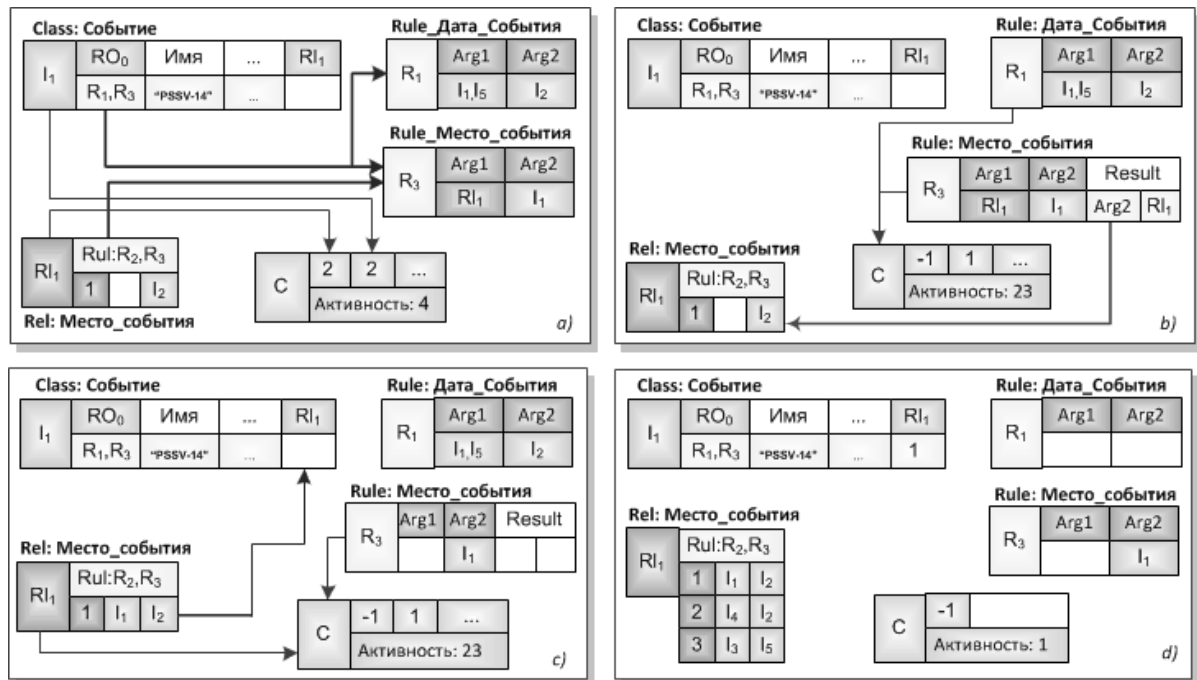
Class: Событие

| $I_1$ | $RO_0$ | Имя | ... | $Rl_1$ |
|---|---|---|---|---|
| | $R_1,R_3$ | "PSSV-14" | ... | |

Rule_Дата_События

| $R_1$ | Arg1 | Arg2 |
|---|---|---|
| | $I_1,I_5$ | $I_2$ |

Rule_Место_события

| $R_3$ | Arg1 | Arg2 |
|---|---|---|
| | $Rl_1$ | $I_1$ |

| $Rl_1$ | Rul:$R_2$,$R_3$ | | |
|---|---|---|---|
| | 1 | | $I_2$ |

Rel: Место_события

| C | 2 | 2 | ... |
|---|---|---|---|
| | Активность: 4 | | |

a)

Class: Событие

| $I_1$ | $RO_0$ | Имя | ... | $Rl_1$ |
|---|---|---|---|---|
| | $R_1,R_3$ | "PSSV-14" | ... | |

Rule: Дата_События

| $R_1$ | Arg1 | Arg2 |
|---|---|---|
| | $I_1,I_5$ | $I_2$ |

Rule: Место_события

| $R_3$ | Arg1 | Arg2 | Result | |
|---|---|---|---|---|
| | $Rl_1$ | $I_1$ | Arg2 | $Rl_1$ |

Rel: Место_события

| $Rl_1$ | Rul:$R_2$,$R_3$ | | |
|---|---|---|---|
| | 1 | | $I_2$ |

| C | -1 | 1 | ... |
|---|---|---|---|
| | Активность: 23 | | |

b)

Class: Событие

| $I_1$ | $RO_0$ | Имя | ... | $Rl_1$ |
|---|---|---|---|---|
| | $R_1,R_3$ | "PSSV-14" | ... | |

Rule: Дата_События

| $R_1$ | Arg1 | Arg2 |
|---|---|---|
| | $I_1,I_5$ | $I_2$ |

Rule: Место_события

| $R_3$ | Arg1 | Arg2 | Result | |
|---|---|---|---|---|
| | | $I_1$ | | |

Rel: Место_события

| $Rl_1$ | Rul:$R_2$,$R_3$ | | |
|---|---|---|---|
| | 1 | $I_1$ | $I_2$ |

| C | -1 | 1 | ... |
|---|---|---|---|
| | Активность: 23 | | |

c)

Class: Событие

| $I_1$ | $RO_0$ | Имя | ... | $Rl_1$ |
|---|---|---|---|---|
| | $R_1,R_3$ | "PSSV-14" | ... | 1 |

Rule: Дата_События

| $R_1$ | Arg1 | Arg2 |
|---|---|---|
| | | |

Rel: Место_события

| $Rl_1$ | Rul:$R_2$,$R_3$ | | |
|---|---|---|---|
| | 1 | $I_1$ | $I_2$ |
| | 2 | $I_4$ | $I_2$ |
| | 3 | $I_3$ | $I_5$ |

Rule: Место_события

| $R_3$ | Arg1 | Arg2 |
|---|---|---|
| | | $I_1$ |

| C | -1 |
|---|---|
| | Активность: 1 |

d)